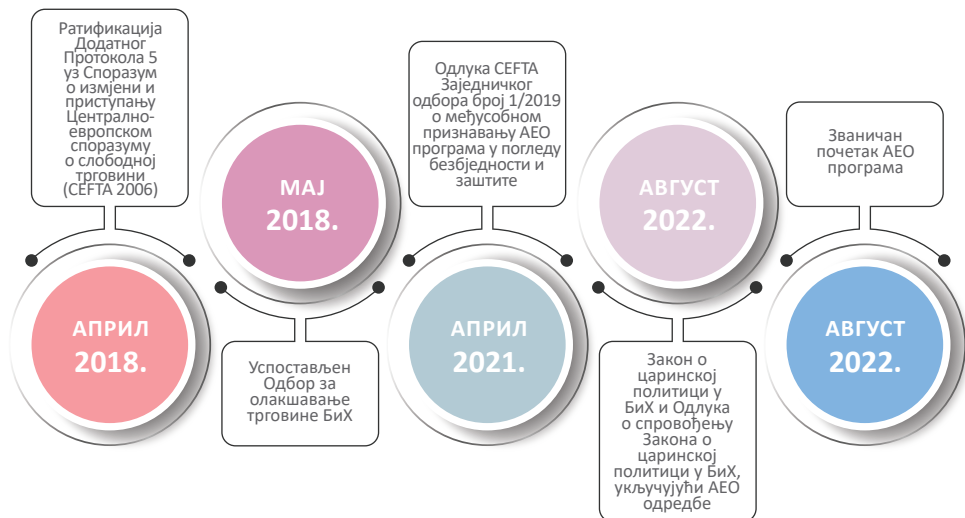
Ратификација Додатног Протокола 5 уз Споразум о измјени и приступању Централно-европском споразуму о слободној трговини (CEFTA 2006)

АПРИЛ 2018.

МАЈ 2018.

Успостављен Одбор за олакшавање трговине БиХ

Одлука CEFTA Заједничког одбора број 1/2019 о међусобном признавању AEO програма у погледу безбједности и заштите

АПРИЛ 2021.

АВГУСТ 2022.

Закон о царинској политици у БиХ и Одлука о спровођењу Закона о царинској политици у БиХ, укључујући AEO одредбе

Званичан почетак AEO програма

АВГУСТ 2022.